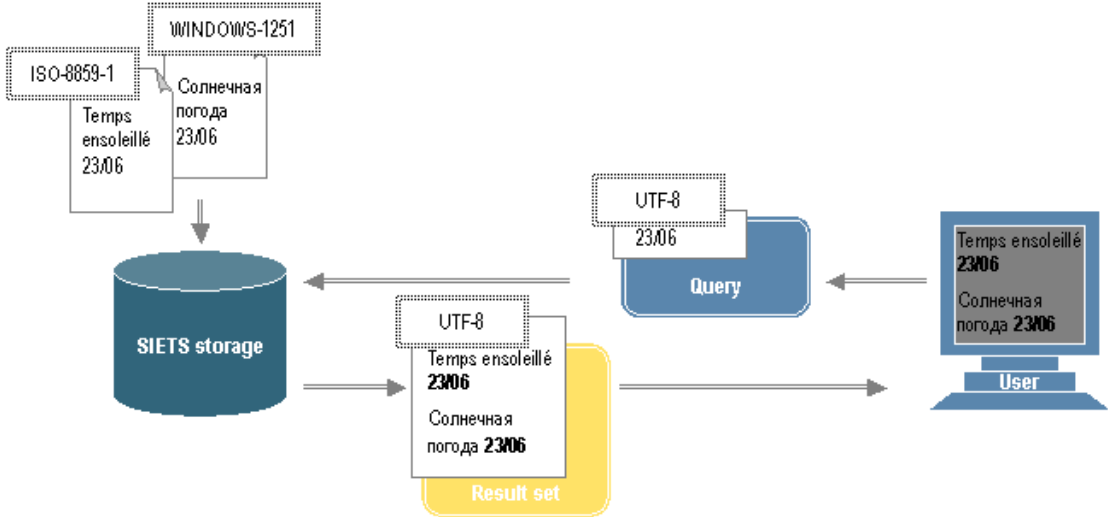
WINDOWS-1251

ISO-8859-1

Солнечная погода 23/06

Temps ensoleillé 23/06

UTF-8

23/06

Query

Temps ensoleillé 23/06

Солнечная погода 23/06

User

SIETS storage

UTF-8

Temps ensoleillé 23/06

Солнечная погода 23/06

Result set